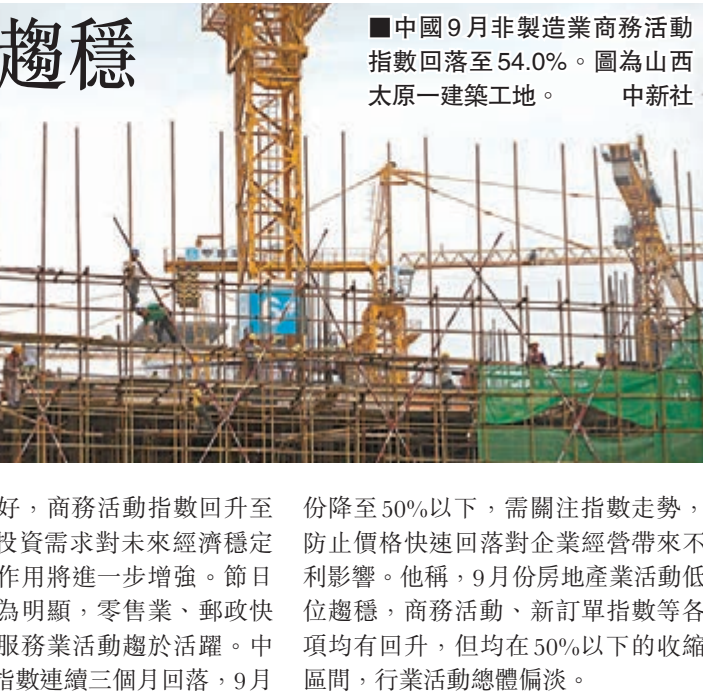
趨穩

■中國9月非製造業商務活動指數回落至54.0%。圖為山西太原一建築工地。 中新社

好，商務活動指數回升至投資需求對未來經濟穩定作用將進一步增強。節日為明顯，零售業、郵政快服務業活動趨於活躍。中指數連續三個月回落，9月

份降至50%以下，需關注指數走勢，防止價格快速回落對企業經營帶來不利影響。他稱，9月份房地產業活動低位趨穩，商務活動、新訂單指數等各項均有回升，但均在50%以下的收縮區間，行業活動總體偏淡。